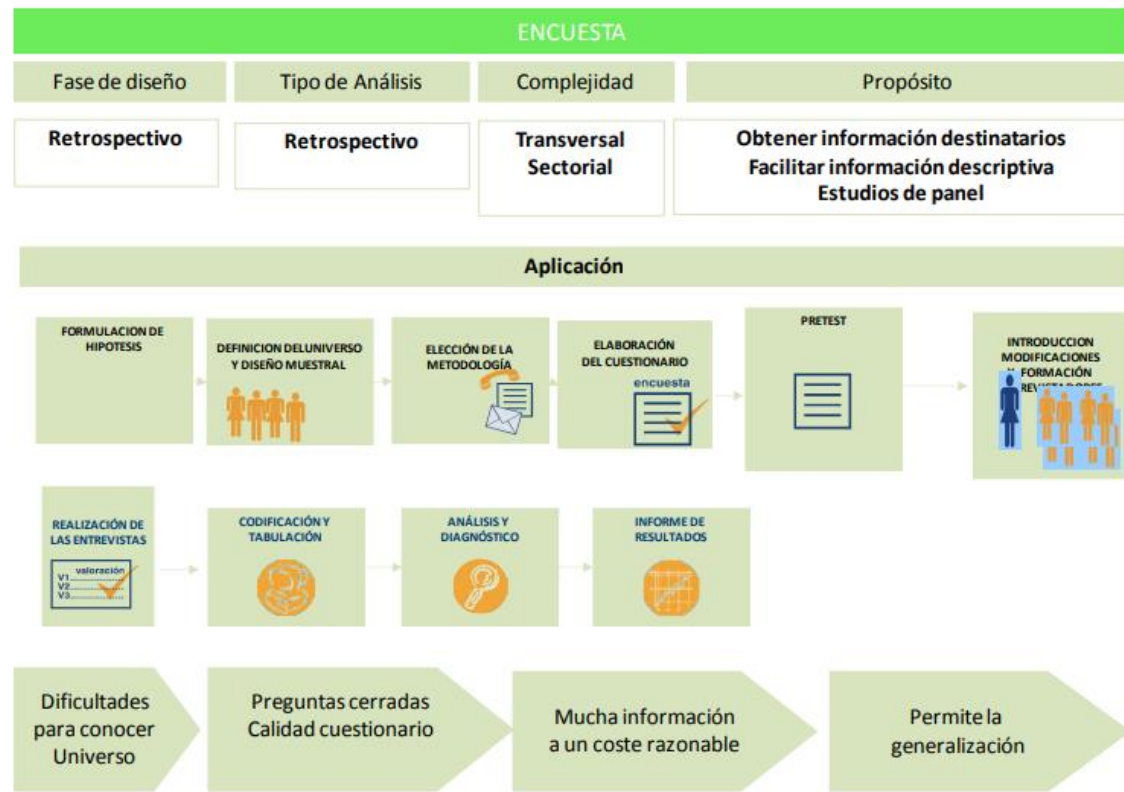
ENCUESTA

| Fase de diseño | Tipo de Análisis | Complejidad | Propósito |
|---|---|---|---|
| Retrospectivo | Retrospectivo | Transversal Sectorial | Obtener información destinatarios Facilitar información descriptiva Estudios de panel |

Aplicación

FORMULACION DE HIPOTESIS

DEFINICION DELUNIVERSO Y DISEÑO MUESTRAL

ELECCIÓN DE LA METODOLOGÍA

ELABORACIÓN DEL CUESTIONARIO
encuesta

PRETEST

INTRODUCCION MODIFICACIONES Y FORMACIÓN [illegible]

REALIZACIÓN DE LAS ENTREVISTAS
valoración
V1
V2
V3

CODIFICACIÓN Y TABULACIÓN

ANÁLISIS Y DIAGNÓSTICO

INFORME DE RESULTADOS

Dificultades para conocer Universo

Preguntas cerradas Calidad cuestionario

Mucha información a un coste razonable

Permite la generalización